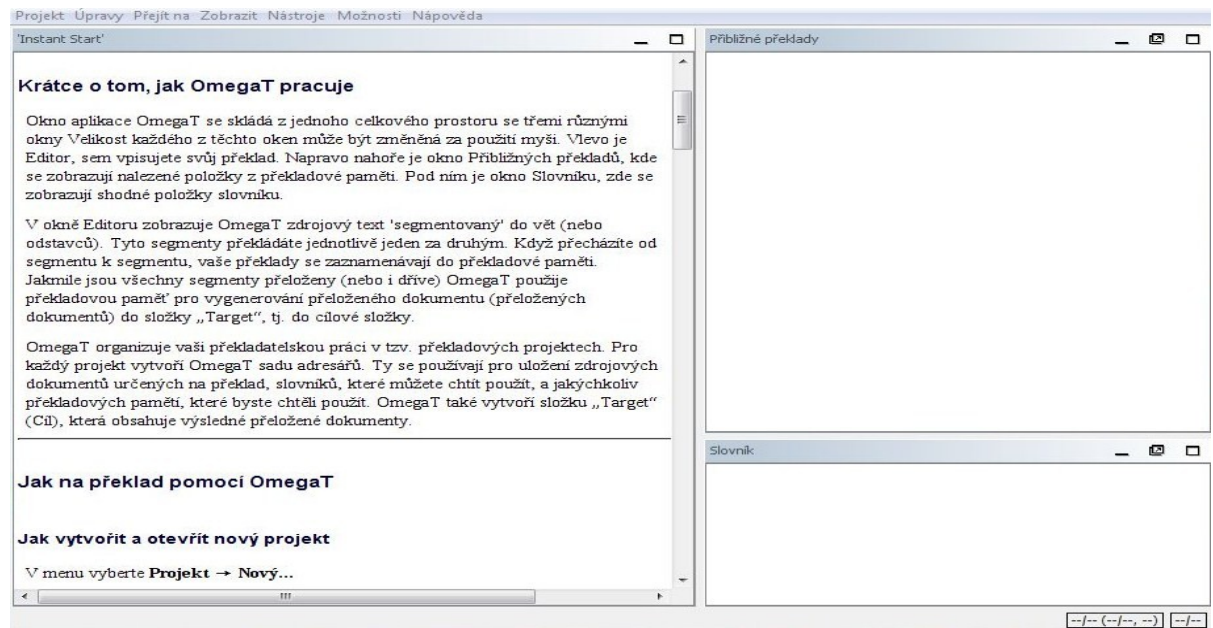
Projekt Úpravy Přejít na Zobrazit Nástroje Možnosti Nápověda

'Instant Start'

Krátce o tom, jak OmegaT pracuje

Okno aplikace OmegaT se skládá z jednoho celkového prostoru se třemi různými okny Velikost každého z těchto oken může být změněná za použití myši. Vlevo je Editor, sem vpisujete svůj překlad. Napravo nahoře je okno Přibližných překladů, kde se zobrazují nalezené položky z překladové paměti. Pod ním je okno Slovníku, zde se zobrazují shodné položky slovníku.

V okně Editoru zobrazuje OmegaT zdrojový text 'segmentovaný' do vět (nebo odstavců). Tyto segmenty překládáte jednotlivě jeden za druhým. Když přecházíte od segmentu k segmentu, vaše překlady se zaznamenávají do překladové paměti. Jakmile jsou všechny segmenty přeloženy (nebo i dříve) OmegaT použije překladovou paměť pro vygenerování přeloženého dokumentu (přeložených dokumentů) do složky „Target", tj. do cílové složky.

OmegaT organizuje vaši překladatelskou práci v tzv. překladových projektech. Pro každý projekt vytvoří OmegaT sadu adresářů. Ty se používají pro uložení zdrojových dokumentů určených na překlad, slovníků, které můžete chtít použít, a jakýchkoliv překladových pamětí, které byste chtěli použít. OmegaT také vytvoří složku „Target" (Cíl), která obsahuje výsledné přeložené dokumenty.

Jak na překlad pomocí OmegaT

Jak vytvořit a otevřít nový projekt

V menu vyberte Projekt → Nový...

Přibližné překlady

Slovník

--/-- (--/--, --) --/--